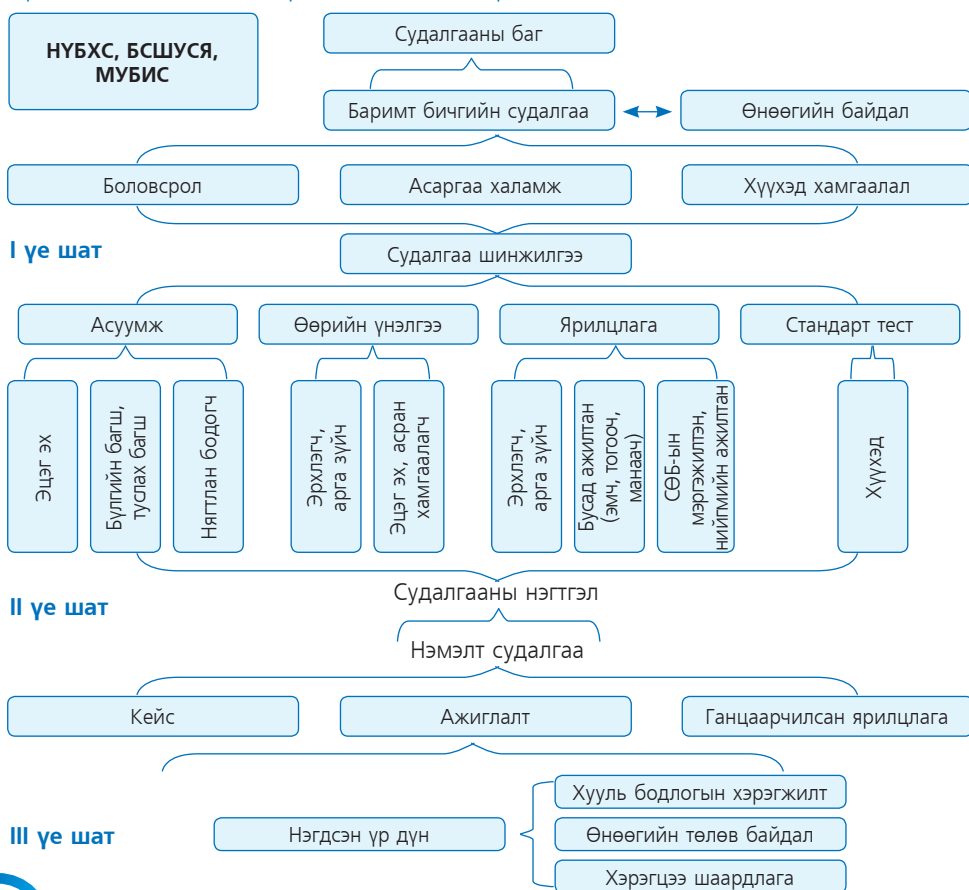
НҮБХС, БСШУСЯ, МУБИС

Судалгааны баг

Баримт бичгийн судалгаа

Өнөөгийн байдал

Боловсрол

Асаргаа халамж

Хүүхэд хамгаалал

I үе шат

Судалгаа шинжилгээ

Асуумж

Өөрийн үнэлгээ

Ярилцлага

Стандарт тест

Эцэг эх

Бүлгийн багш, туслах багш

Нягтлан бодогч

Эрхлэгч, арга зүйч

Эцэг эх, асран хамгаалагч

Эрхлэгч, арга зүйч

Бусад ажилтан (эмч, тогооч, манаач)

СӨБ-ын мэргэжилтэн, нийгмийн ажилтан

Хүүхэд

Судалгааны нэгтгэл

II үе шат

Нэмэлт судалгаа

Кейс

Ажиглалт

Ганцаарчилсан ярилцлага

Хууль бодлогын хэрэгжилт

III үе шат

Нэгдсэн үр дүн

Өнөөгийн төлөв байдал

Хэрэгцээ шаардлага